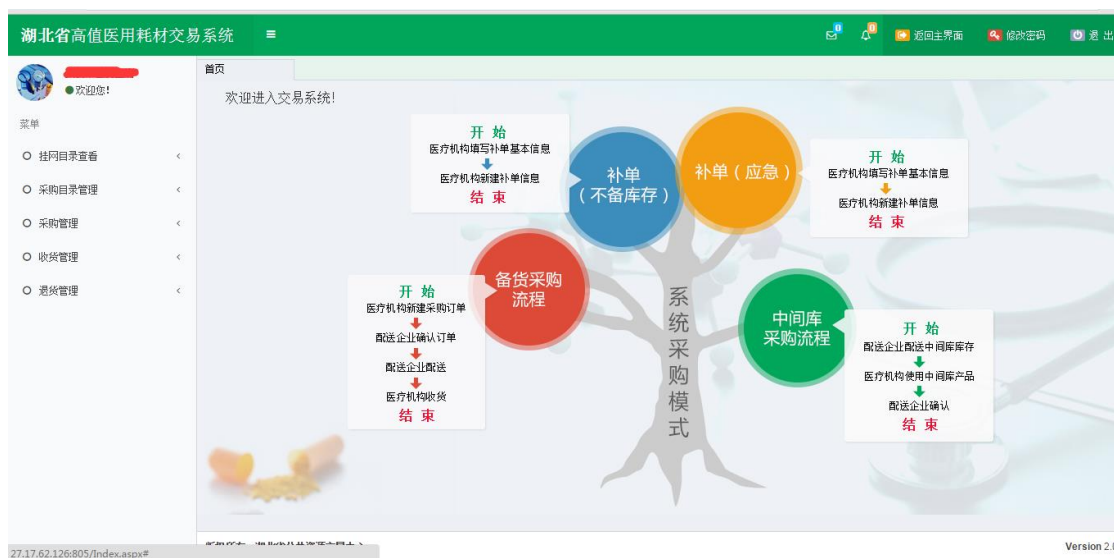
湖北省高值医用耗材交易系统 ≡

0 0 返回主界面 修改密码 退出

欢迎您!

菜单

挂网目录查看 ‹
采购目录管理 ‹
采购管理 ‹
收货管理 ‹
退货管理 ‹

首页

欢迎进入交易系统!

开 始
医疗机构填写补单基本信息
医疗机构新建补单信息
结 束

补单
(不备库存)

补单(应急)

开 始
医疗机构填写补单基本信息
医疗机构新建补单信息
结 束

备货采购流程

开 始
医疗机构新建采购订单
配送企业确认订单
配送企业配送
医疗机构收货
结 束

系统采购模式

中间库采购流程

开 始
配送企业配送中间库库存
医疗机构使用中间库产品
配送企业确认
结 束

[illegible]

27.17.62.126:805/Index.aspx#

Version 2.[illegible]